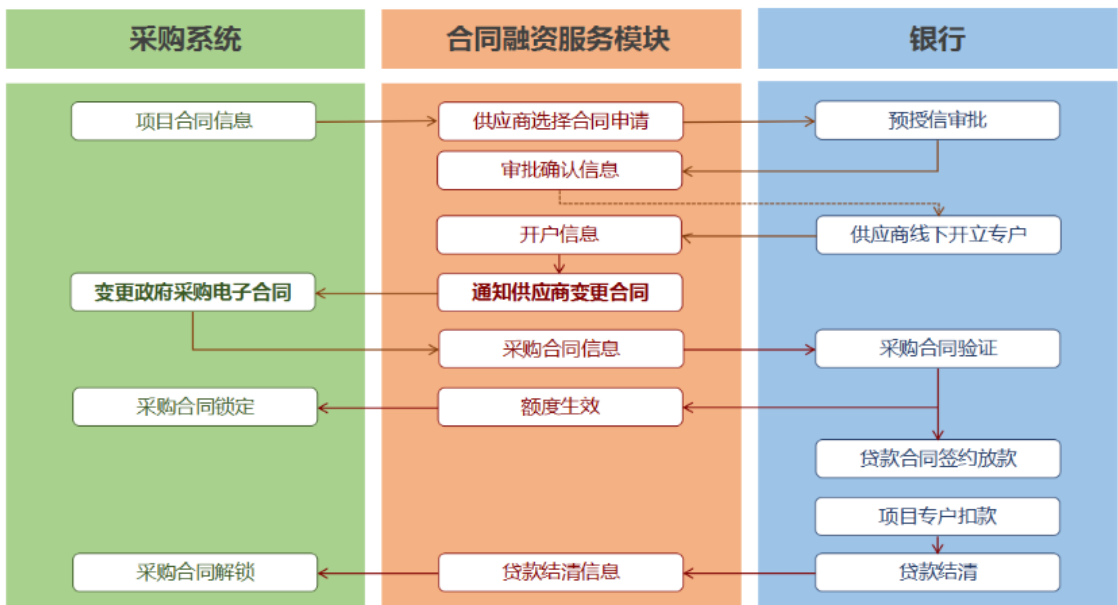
采购系统

项目合同信息

变更政府采购电子合同

采购合同锁定

采购合同解锁

合同融资服务模块

供应商选择合同申请

审批确认信息

开户信息

通知供应商变更合同

采购合同信息

额度生效

贷款结清信息

银行

预授信审批

供应商线下开立专户

采购合同验证

贷款合同签约放款

项目专户扣款

贷款结清